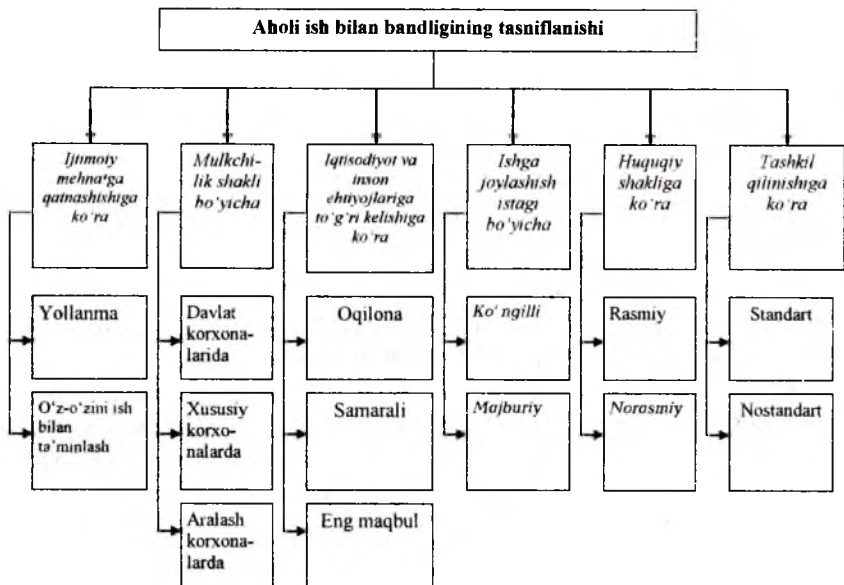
Aholi ish bilan bandligining tasniflanishi

Ijtimoiy mehnat'ga qatnashishiga ko'ra

Yollanma

O'z-o'zini ish bilan ta'minlash

Mulkchilik shakli bo'yicha

Davlat korxonalarida

Xususiy korxonalarda

Aralash korxonalarda

Iqtisodiyot va inson ehtiyojlariga to'g'ri kelishiga ko'ra

Oqilona

Samarali

Eng maqbul

Ishga joylashish istagi bo'yicha

Ko'ngilli

Majburiy

Huquqiy shakliga ko'ra

Rasmiy

Norasmiy

Tashkil qilinishiga ko'ra

Standart

Nostandart